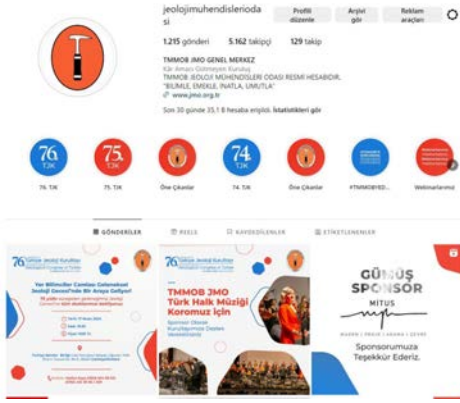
jeolojimuhendislerioda si

Profili düzenle

Arşivi gör

Reklam araçları

1.215 gönderi

5.162 takipçi

129 takip

TMMOB JMO GENEL MERKEZ

Kâr Amacı Gütmeyen Kuruluş

TMMOB JEOLOJİ MÜHENDİSLERİ ODASI RESMİ HESABIDIR. "BİLİMLE, EMEKLE, İNATLA, UMUTLA"

www.jmo.org.tr

Son 30 günde 35,1 B hesaba erişildi. İstatistikleri gör

76. TJK

75. TJK

Öne Çıkanlar

74. TJK

Öne Çıkanlar

#TMMOBYED...

Webinarlarımız

GÖNDERİLER

REELS

KAYDEDİLENLER

ETİKETLENENLER

76

Yer Bilimciler Cumhur Gelenekseel Jeoloji Gecesi'nde Bir Araya Geliyor!

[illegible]

76

TMMOB JMO Türk Halk Müziği Koromuz İçin

Sponsor Olarak Kurultayımıza Destek Verenlerimiz

GÜMÜŞ SPONSOR

MİTUS

Sponsorumuza Teşekkür Ederiz.